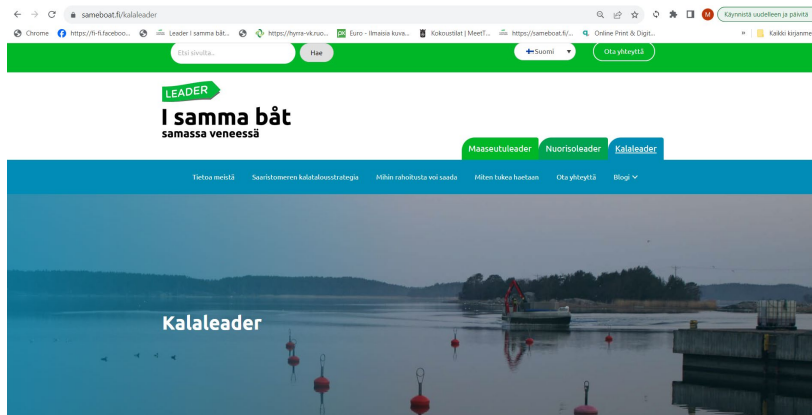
sameboat.fi/kalaleader

Käynnistä uudelleen ja päivitä

Chrome https://fi-fi.faceboo... Leader | samma båt... https://hyria-vk.ruo... Euro - Ilmaisia kuva... Kokoustilat | MeetT... https://sameboat.fi/... Online Print & Digit... Kaikki kirjanme

Etsi sivulta... Hae

Suomi

Ota yhteyttä

LEADER

I samma båt
samassa veneessä

Maaseutuleader Nuorisoleader Kalaleader

Tietoa meistä Saaristomeren kalatalousstrategia Mihin rahoitusta voi saada Miten tukea haetaan Ota yhteyttä Blogi

Kalaleader